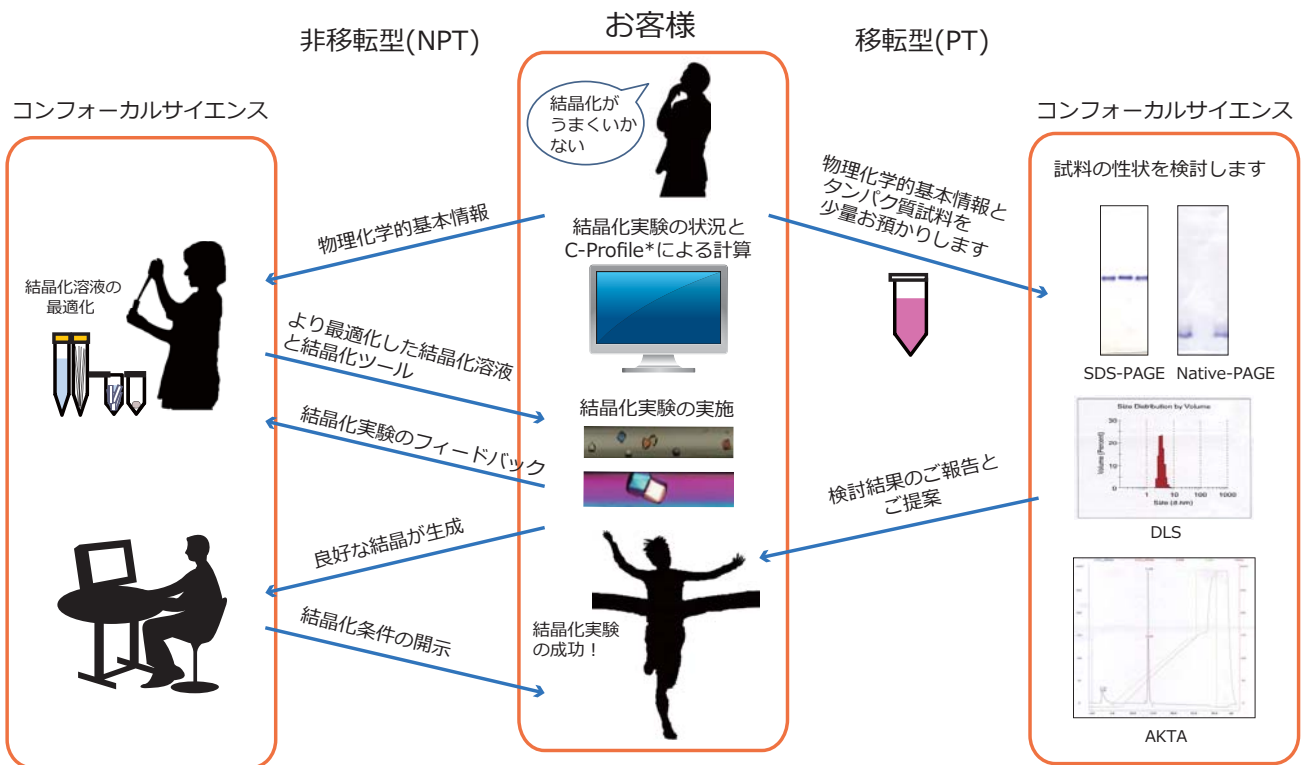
非移転型(NPT)

お客様

移転型(PT)

コンフォーカルサイエンス

結晶化が うまくいかない

コンフォーカルサイエンス

試料の性状を検討します

物理化学的基本情報

結晶化実験の状況と C-Profile*による計算

物理化学的基本情報と タンパク質試料を 少量お預かりします

結晶化溶液の最適化

より最適化した結晶化溶液と結晶化ツール

SDS-PAGE

Native-PAGE

結晶化実験の実施

結晶化実験のフィードバック

Size Distribution by Volume

Volume (Percent)

Size (d.nm)

検討結果のご報告とご提案

DLS

良好な結晶が生成

結晶化条件の開示

結晶化実験の成功！

AKTA